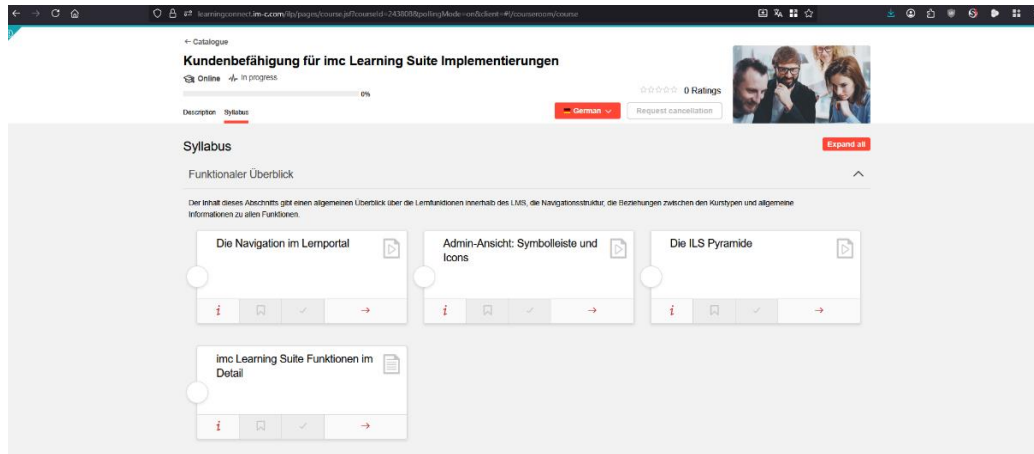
learningconnect.im-c.com/ilp/pages/course.jsf?courseId=2438088&pollingMode=on&client=#!/courseroom/course

← Catalogue

Kundenbefähigung für imc Learning Suite Implementierungen

Online In progress

0%

0 Ratings

Description Syllabus

German

Request cancellation

Syllabus

Expand all

Funktionaler Überblick

Der Inhalt dieses Abschnitts gibt einen allgemeinen Überblick über die Lernfunktionen innerhalb des LMS, die Navigationsstruktur, die Beziehungen zwischen den Kurstypen und allgemeine Informationen zu allen Funktionen.

Die Navigation im Lernportal

i →

Admin-Ansicht: Symbolleiste und Icons

i →

Die ILS Pyramide

i →

imc Learning Suite Funktionen im Detail

i →